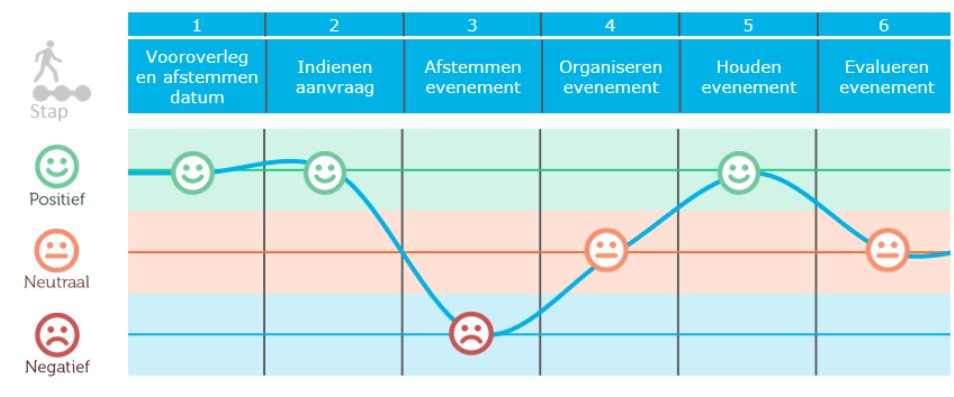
Stap

| 1 | 2 | 3 | 4 | 5 | 6 |
|---|---|---|---|---|---|
| Vooroverleg en afstemmen datum | Indienen aanvraag | Afstemmen evenement | Organiseren evenement | Houden evenement | Evalueren evenement |

Positief

Neutraal

Negatief